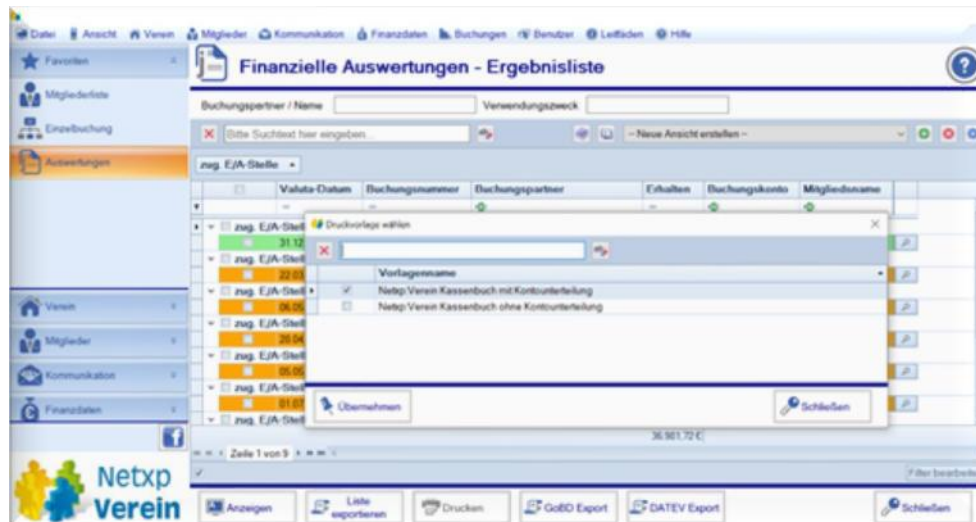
Datei Ansicht Verein Mitglieder Kommunikation Finanzdaten Buchungen Benutzer Leitfäden Hilfe

Favoriten
Mitgliederliste
Einzelbuchung
Auswertungen

Finanzielle Auswertungen - Ergebnisliste

Buchungspartner / Name
Verwendungszweck

Bitte Suchtext hier eingeben...
-- Neue Ansicht erstellen --

zug. E/A-Stelle

| | Valuta-Datum | Buchungsnummer | Buchungspartner | Erhalten | Buchungskonto | Mitgliedsname |
|---|---|---|---|---|---|---|

zug. E/A-Stell
31.12
zug. E/A-Stell
22.03
zug. E/A-Stell
06.05
zug. E/A-Stell
20.04
zug. E/A-Stell
05.05
zug. E/A-Stell
01.07
zug. E/A-Stell

Druckvorlage wählen

| | Vorlagenname |
|---|---|
| ✓ | Netxp:Verein Kassenbuch mit Kontounterteilung |
| | Netxp:Verein Kassenbuch ohne Kontounterteilung |

Übernehmen
Schließen

36.901,72 €

Zeile 1 von 9

Filter bearbeiten

Verein
Mitglieder
Kommunikation
Finanzdaten

Netxp Verein

Anzeigen
Liste exportieren
Drucken
GoBD Export
DATEV Export
Schließen